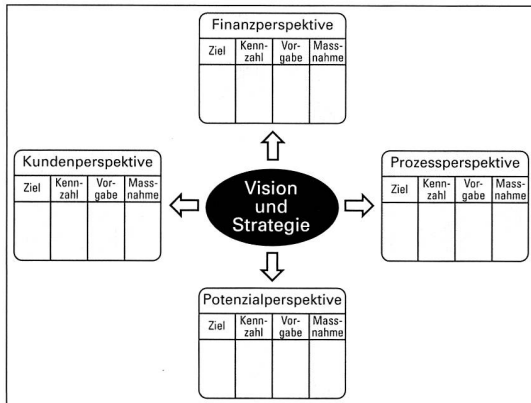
Finanzperspektive

| Ziel | Kenn-zahl | Vor-gabe | Mass-nahme |
|---|---|---|---|
| | | | |

Kundenperspektive

| Ziel | Kenn-zahl | Vor-gabe | Mass-nahme |
|---|---|---|---|
| | | | |

Vision und Strategie

Prozessperspektive

| Ziel | Kenn-zahl | Vor-gabe | Mass-nahme |
|---|---|---|---|
| | | | |

Potenzialperspektive

| Ziel | Kenn-zahl | Vor-gabe | Mass-nahme |
|---|---|---|---|
| | | | |